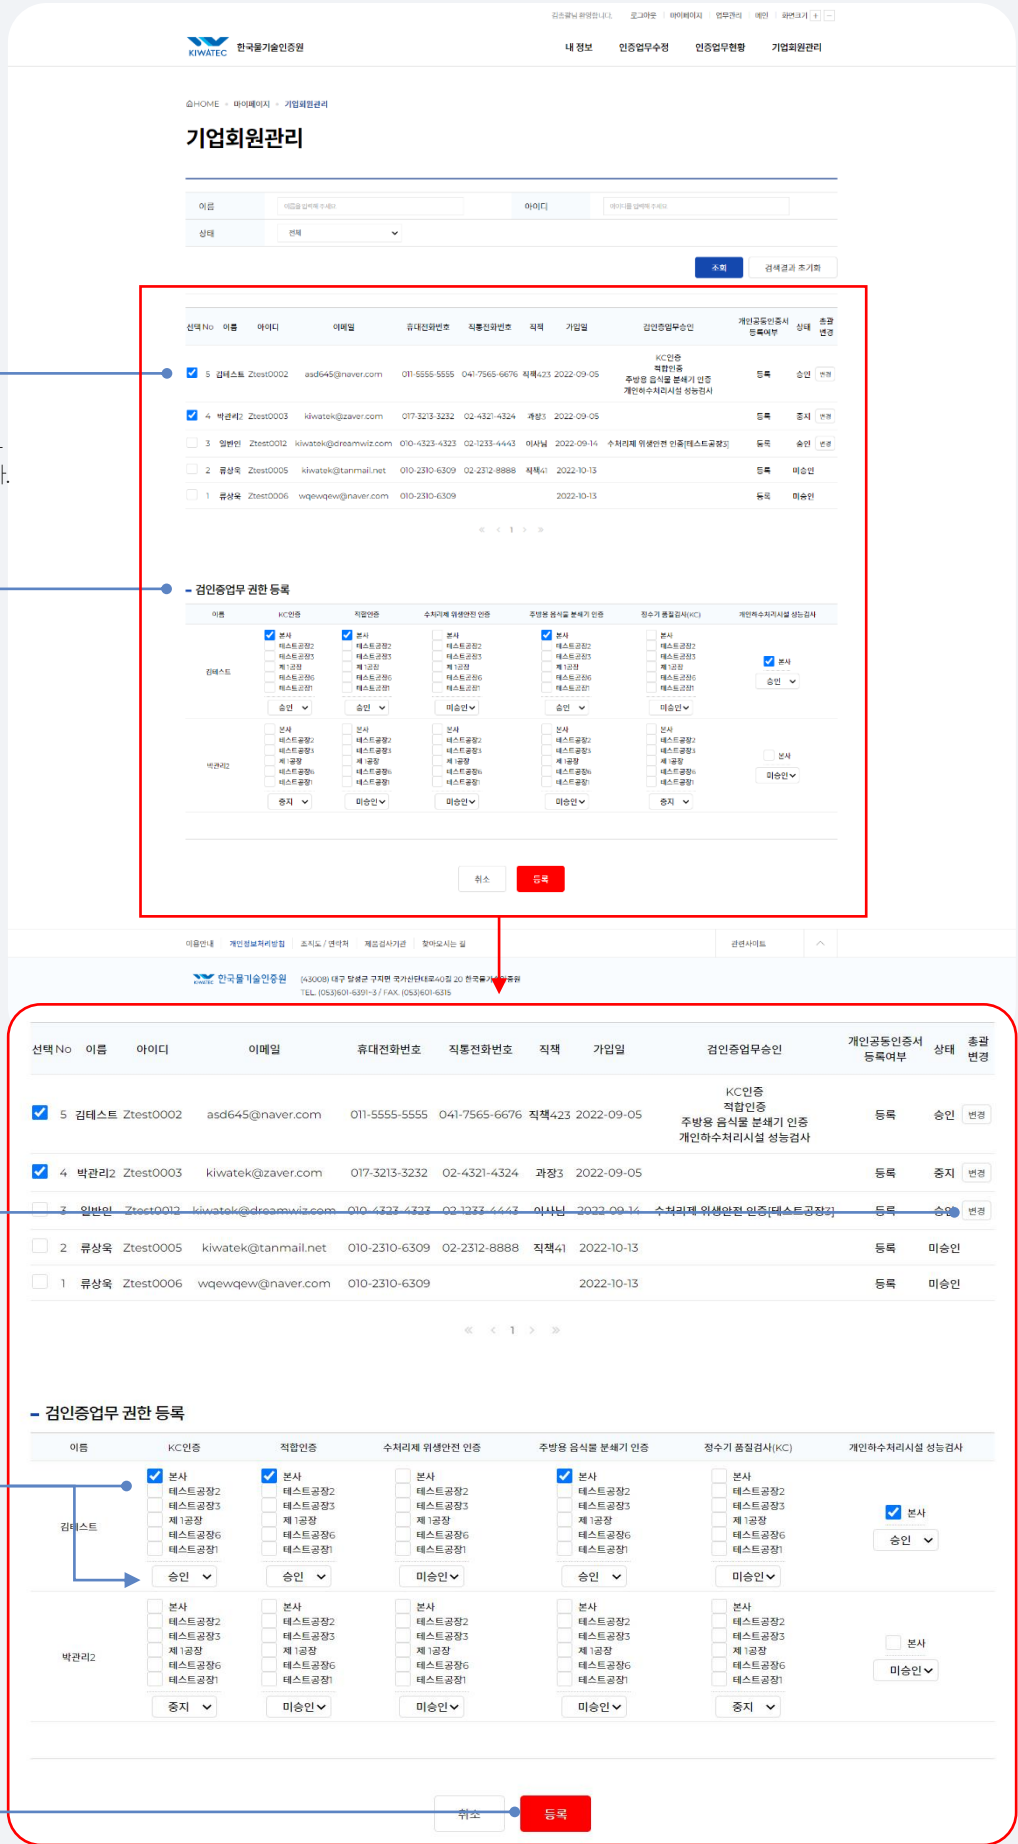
김조광님 환영합니다. 로그아웃 마이페이지 업무관리 예인 화면크기 + -

KIWATEC 한국물기술인증원

내 정보 인증업무수정 인증업무현황 기업회원관리

HOME > 마이페이지 > 기업회원관리

기업회원관리

이름 이름을 입력해 주세요
아이디 아이디를 입력해 주세요
상태 전체

조회 검색결과 초기화

| 선택 | No | 이름 | 아이디 | 이메일 | 휴대전화번호 | 직통전화번호 | 직책 | 가입일 | 검인증업무승인 | 개인공동인증서 등록여부 | 상태 | 총괄 변경 |
|---|---|---|---|---|---|---|---|---|---|---|---|---|
| ☑ | 5 | 김테스트 | Ztest0002 | asd645@naver.com | 011-5555-5555 | 041-7565-6676 | 직책423 | 2022-09-05 | KC인증 적합인증 주방용 음식물 분쇄기 인증 개인하수처리시설 성능검사 | 등록 | 승인 | 변경 |
| ☑ | 4 | 박관리2 | Ztest0003 | kiwatek@zaver.com | 017-3213-3232 | 02-4321-4324 | 과장3 | 2022-09-05 | | 등록 | 중지 | 변경 |
| ☐ | 3 | 일반인 | Ztest0012 | kiwatek@dreamwiz.com | 010-4323-4323 | 02-1233-4443 | 이사님 | 2022-09-14 | 수처리제 위생안전 인증[테스트공장3] | 등록 | 승인 | 변경 |
| ☐ | 2 | 류상욱 | Ztest0005 | kiwatek@tanmail.net | 010-2310-6309 | 02-2312-8888 | 직책41 | 2022-10-13 | | 등록 | 미승인 | |
| ☐ | 1 | 류상욱 | Ztest0006 | wqewqew@naver.com | 010-2310-6309 | | | 2022-10-13 | | 등록 | 미승인 | |

« ‹ 1 › »

검인증업무 권한 등록

| 이름 | KC인증 | 적합인증 | 수처리제 위생안전 인증 | 주방용 음식물 분쇄기 인증 | 정수기 품질검사(KC) | 개인하수처리시설 성능검사 |
|---|---|---|---|---|---|---|
| 김테스트 | ☑ 본사 ☐ 테스트공장2 ☐ 테스트공장3 ☐ 제1공장 ☐ 테스트공장6 ☐ 테스트공장1 승인 | ☑ 본사 ☐ 테스트공장2 ☐ 테스트공장3 ☐ 제1공장 ☐ 테스트공장6 ☐ 테스트공장1 승인 | ☐ 본사 ☐ 테스트공장2 ☐ 테스트공장3 ☐ 제1공장 ☐ 테스트공장6 ☐ 테스트공장1 미승인 | ☑ 본사 ☐ 테스트공장2 ☐ 테스트공장3 ☐ 제1공장 ☐ 테스트공장6 ☐ 테스트공장1 승인 | ☐ 본사 ☐ 테스트공장2 ☐ 테스트공장3 ☐ 제1공장 ☐ 테스트공장6 ☐ 테스트공장1 미승인 | ☑ 본사 승인 |
| 박관리2 | ☐ 본사 ☐ 테스트공장2 ☐ 테스트공장3 ☐ 제1공장 ☐ 테스트공장6 ☐ 테스트공장1 중지 | ☐ 본사 ☐ 테스트공장2 ☐ 테스트공장3 ☐ 제1공장 ☐ 테스트공장6 ☐ 테스트공장1 미승인 | ☐ 본사 ☐ 테스트공장2 ☐ 테스트공장3 ☐ 제1공장 ☐ 테스트공장6 ☐ 테스트공장1 미승인 | ☐ 본사 ☐ 테스트공장2 ☐ 테스트공장3 ☐ 제1공장 ☐ 테스트공장6 ☐ 테스트공장1 미승인 | ☐ 본사 ☐ 테스트공장2 ☐ 테스트공장3 ☐ 제1공장 ☐ 테스트공장6 ☐ 테스트공장1 중지 | ☐ 본사 미승인 |

취소 등록

이용안내 개인정보처리방침 조직도 / 연락처 제품검사기관 찾아오시는 길 관련사이트

한국물기술인증원 (43008) 대구 달성군 구지면 국가산단대로40길 20 한국물기술인증원
TEL. (053)601-6391~3 / FAX. (053)601-6315

| 선택 | No | 이름 | 아이디 | 이메일 | 휴대전화번호 | 직통전화번호 | 직책 | 가입일 | 검인증업무승인 | 개인공동인증서 등록여부 | 상태 | 총괄 변경 |
|---|---|---|---|---|---|---|---|---|---|---|---|---|
| ☑ | 5 | 김테스트 | Ztest0002 | asd645@naver.com | 011-5555-5555 | 041-7565-6676 | 직책423 | 2022-09-05 | KC인증 적합인증 주방용 음식물 분쇄기 인증 개인하수처리시설 성능검사 | 등록 | 승인 | 변경 |
| ☑ | 4 | 박관리2 | Ztest0003 | kiwatek@zaver.com | 017-3213-3232 | 02-4321-4324 | 과장3 | 2022-09-05 | | 등록 | 중지 | 변경 |
| ☐ | 3 | 일반인 | Ztest0012 | kiwatek@dreamwiz.com | 010-4323-4323 | 02-1233-4443 | 이사님 | 2022-09-14 | 수처리제 위생안전 인증[테스트공장3] | 등록 | 승인 | 변경 |
| ☐ | 2 | 류상욱 | Ztest0005 | kiwatek@tanmail.net | 010-2310-6309 | 02-2312-8888 | 직책41 | 2022-10-13 | | 등록 | 미승인 | |
| ☐ | 1 | 류상욱 | Ztest0006 | wqewqew@naver.com | 010-2310-6309 | | | 2022-10-13 | | 등록 | 미승인 | |

« ‹ 1 › »

검인증업무 권한 등록

| 이름 | KC인증 | 적합인증 | 수처리제 위생안전 인증 | 주방용 음식물 분쇄기 인증 | 정수기 품질검사(KC) | 개인하수처리시설 성능검사 |
|---|---|---|---|---|---|---|
| 김테스트 | ☑ 본사 ☐ 테스트공장2 ☐ 테스트공장3 ☐ 제1공장 ☐ 테스트공장6 ☐ 테스트공장1 승인 | ☑ 본사 ☐ 테스트공장2 ☐ 테스트공장3 ☐ 제1공장 ☐ 테스트공장6 ☐ 테스트공장1 승인 | ☐ 본사 ☐ 테스트공장2 ☐ 테스트공장3 ☐ 제1공장 ☐ 테스트공장6 ☐ 테스트공장1 미승인 | ☑ 본사 ☐ 테스트공장2 ☐ 테스트공장3 ☐ 제1공장 ☐ 테스트공장6 ☐ 테스트공장1 승인 | ☐ 본사 ☐ 테스트공장2 ☐ 테스트공장3 ☐ 제1공장 ☐ 테스트공장6 ☐ 테스트공장1 미승인 | ☑ 본사 승인 |
| 박관리2 | ☐ 본사 ☐ 테스트공장2 ☐ 테스트공장3 ☐ 제1공장 ☐ 테스트공장6 ☐ 테스트공장1 중지 | ☐ 본사 ☐ 테스트공장2 ☐ 테스트공장3 ☐ 제1공장 ☐ 테스트공장6 ☐ 테스트공장1 미승인 | ☐ 본사 ☐ 테스트공장2 ☐ 테스트공장3 ☐ 제1공장 ☐ 테스트공장6 ☐ 테스트공장1 미승인 | ☐ 본사 ☐ 테스트공장2 ☐ 테스트공장3 ☐ 제1공장 ☐ 테스트공장6 ☐ 테스트공장1 미승인 | ☐ 본사 ☐ 테스트공장2 ☐ 테스트공장3 ☐ 제1공장 ☐ 테스트공장6 ☐ 테스트공장1 중지 | ☐ 본사 미승인 |

취소 등록